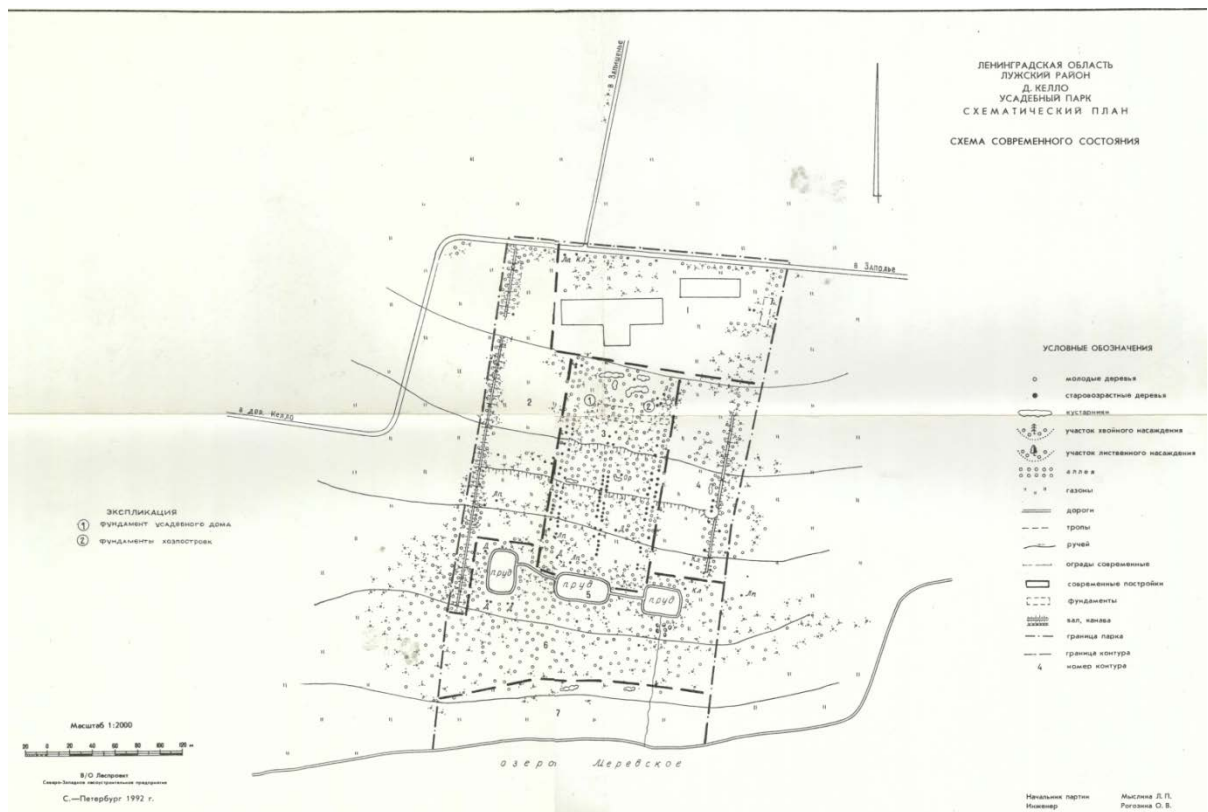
ЛЕНИНГРАДСКАЯ ОБЛАСТЬ
ЛУЖСКИЙ РАЙОН
Д. КЕЛЛО
УСАДЕБНЫЙ ПАРК
СХЕМАТИЧЕСКИЙ ПЛАН

СХЕМА СОВРЕМЕННОГО СОСТОЯНИЯ

в Заполье

в Заполье

в дер. Келло

1

2

3

4

5

6

7

пруд

пруд

пруд

озеро Шеревское

УСЛОВНЫЕ ОБОЗНАЧЕНИЯ
молодые деревья
старовозрастные деревья
кустарники
участок хвойного насаждения
участок лиственного насаждения
аллеи
газоны
дороги
тропы
ручей
ограды современные
современные постройки
фундаменты
вал, канава
граница парка
граница контура
4 номер контура

ЭКСПЛИКАЦИЯ
① фундамент усадебного дома
② фундаменты хозпостроек

Масштаб 1:2000
20 0 20 40 60 80 100 120 м

В/О Леспроект
Северо-Западное лесоустроительное предприятие
С.—Петербург 1992 г.

Начальник партии Мыслина Л. П.
Инженер Рогозина О. В.